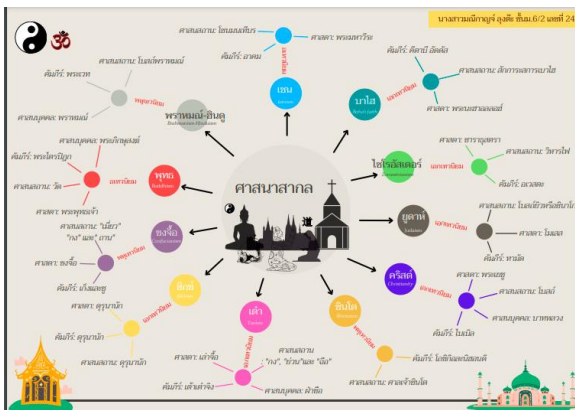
นางสาวมณีกาญจน์ ลุงสิน ชั้นม.6/2 เลขที่ 24

ศาสนาสากล

เชน
Jainism
ศาสนสถาน: โดเหมนเทียร
คัมภีร์: อาคม
ศาสดา: พระมหาวีระ

บาไฮ
Bahá'í Faith
คัมภีร์: คีตาบี อัคดัส
ศาสนสถาน: ลักการแสการบาไฮ
ศาสดา: พระบะฮาอุลลอห์

ไซโรอัสเตอร์
Zoroastrianism
ศาสดา: ซาราธุสตรา
ศาสนสถาน: วิหารไฟ
คัมภีร์: อเวสตะ

ยูดาห์
Judaism
ศาสนสถาน: โบสถ์ยิวหรือซินาโกก
ศาสดา: โมเสส
คัมภีร์: ทานัค

คริสต์
Christianity
ศาสดา: พระเยซู
ศาสนสถาน: โบสถ์
ศาสนบุคคล: บาทหลวง
คัมภีร์: ไบเบิล

ชินโต
Shinto
คัมภีร์: โคจิกิและนิฮงโชกิ
ศาสนสถาน: ศาลเจ้าชินโต

เต๋า
Taoism
ศาสดา: เล่าจื๊อ
ศาสนสถาน "กง" "ก่วน"และ "อ้ือ"
คัมภีร์: เต้าเต๋อจิง
ศาสนบุคคล: ฝ่าซือ

ซิกข์
Sikhism
ศาสดา: คุรุนานัก
คัมภีร์: คุรุนานัก
ศาสนสถาน: คุรุนานัก

ขงจื๊อ
Confucianism
ศาสนสถาน "เนี๊ยว" "กง" และ "กาน"
ศาสดา: ขงจื๊อ
คัมภีร์: ปรัชญาขงจื๊อ

พุทธ
Buddhism
ศาสนบุคคล: พระภิกษุสงฆ์
คัมภีร์: พระไตรปิฎก
ศาสนสถาน: วัด
ศาสดา: พระพุทธเจ้า

พราหมณ์-ฮินดู
Brahmanism-Hinduism
ศาสดา: พระเวท
ศาสนสถาน: โบสถ์พราหมณ์
ศาสนบุคคล: พราหมณ์